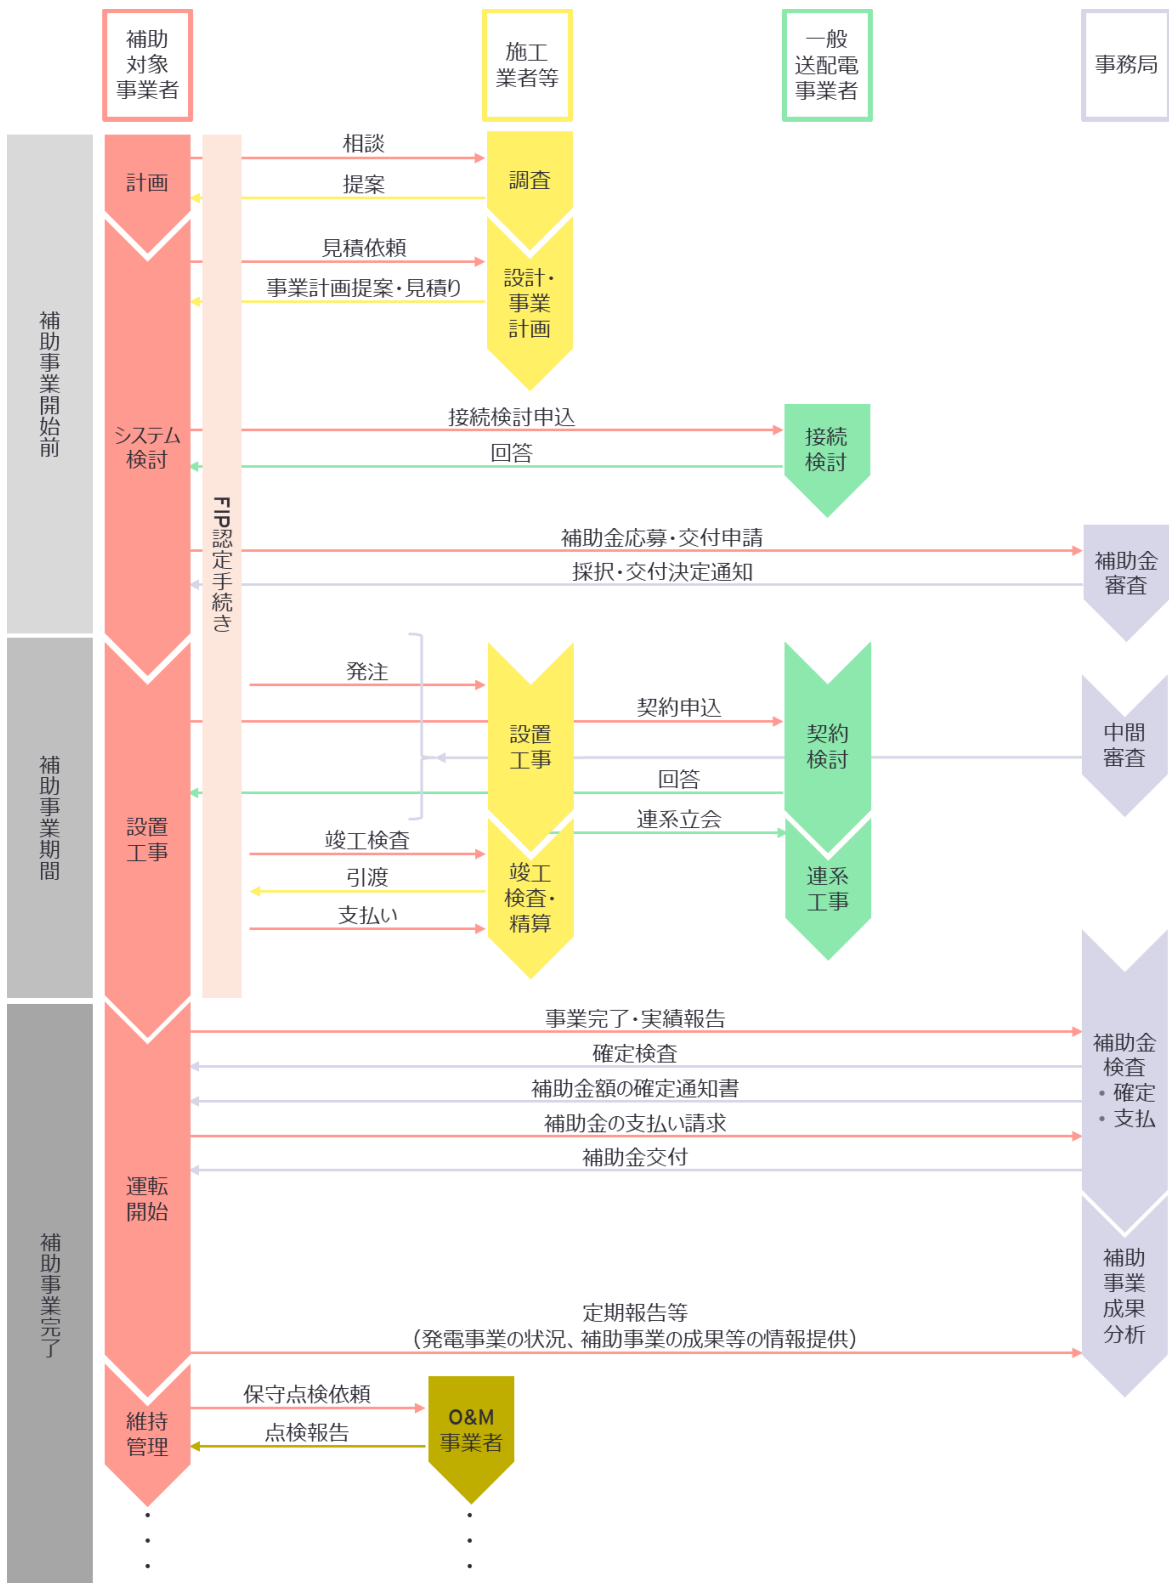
補助対象事業者

施工業者等

一般送配電事業者

事務局

補助事業開始前

計画

相談

調査

提案

見積依頼

事業計画提案・見積り

設計・事業計画

システム検討

接続検討申込

接続検討

回答

FIP認定手続き

補助金応募・交付申請

補助金審査

採択・交付決定通知

補助事業期間

発注

設置工事

契約申込

契約検討

中間審査

回答

設置工事

連系立会

竣工検査

竣工検査・精算

連系工事

引渡

支払い

補助事業完了

事業完了・実績報告

補助金検査・確定・支払

確定検査

補助金額の確定通知書

補助金の支払い請求

補助金交付

運転開始

補助事業成果分析

定期報告等
（発電事業の状況、補助事業の成果等の情報提供）

保守点検依頼

維持管理

O&M事業者

点検報告